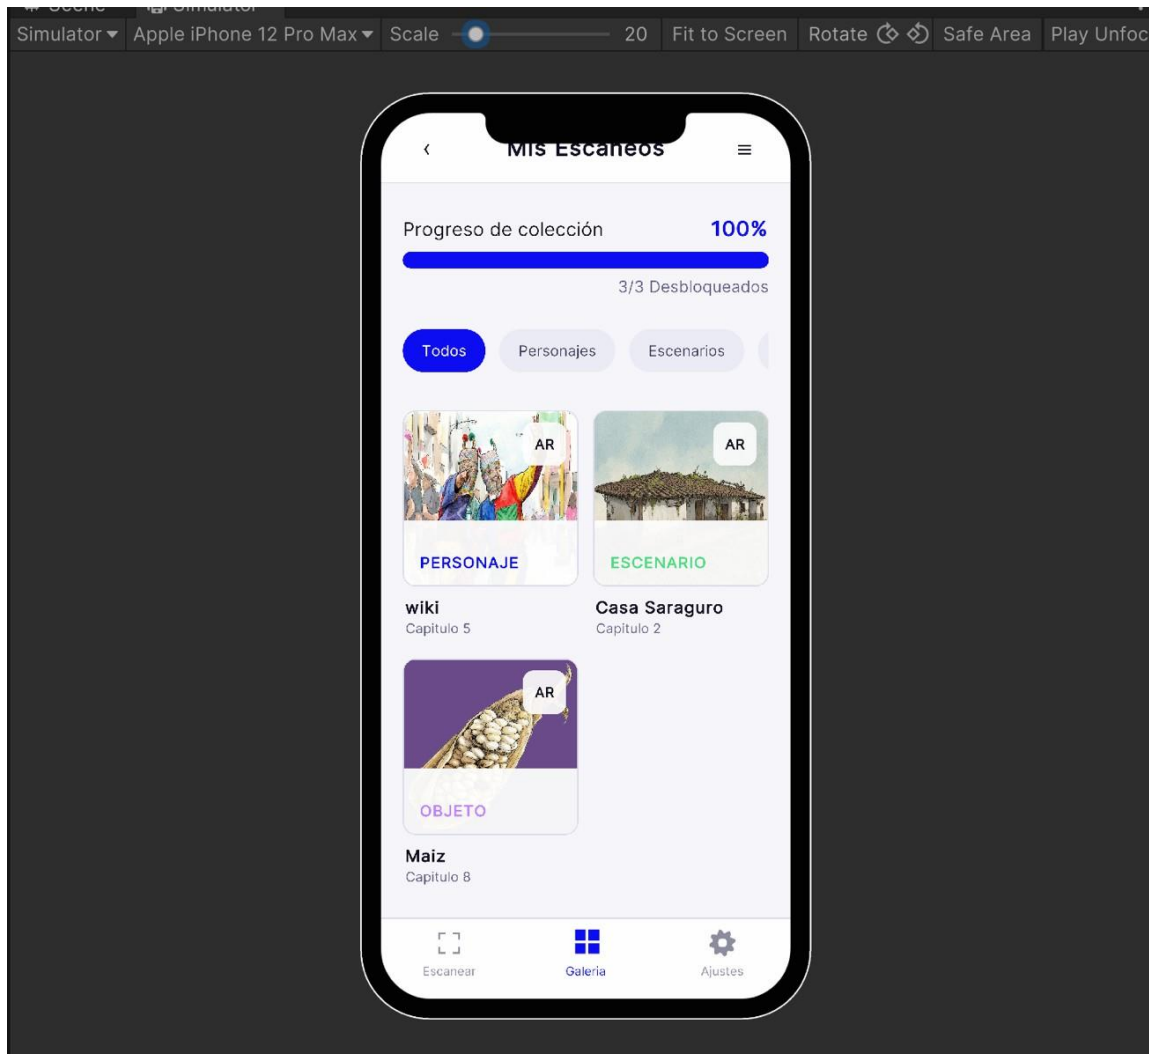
Simulator ▾ Apple iPhone 12 Pro Max ▾ Scale 20 Fit to Screen Rotate Safe Area Play Unfoc

‹ Mis Escaneos ≡

Progreso de colección 100%

3/3 Desbloqueados

Todos Personajes Escenarios

AR

PERSONAJE

wiki
Capitulo 5

AR

ESCENARIO

Casa Saraguro
Capitulo 2

AR

OBJETO

Maiz
Capitulo 8

Escanear Galeria Ajustes